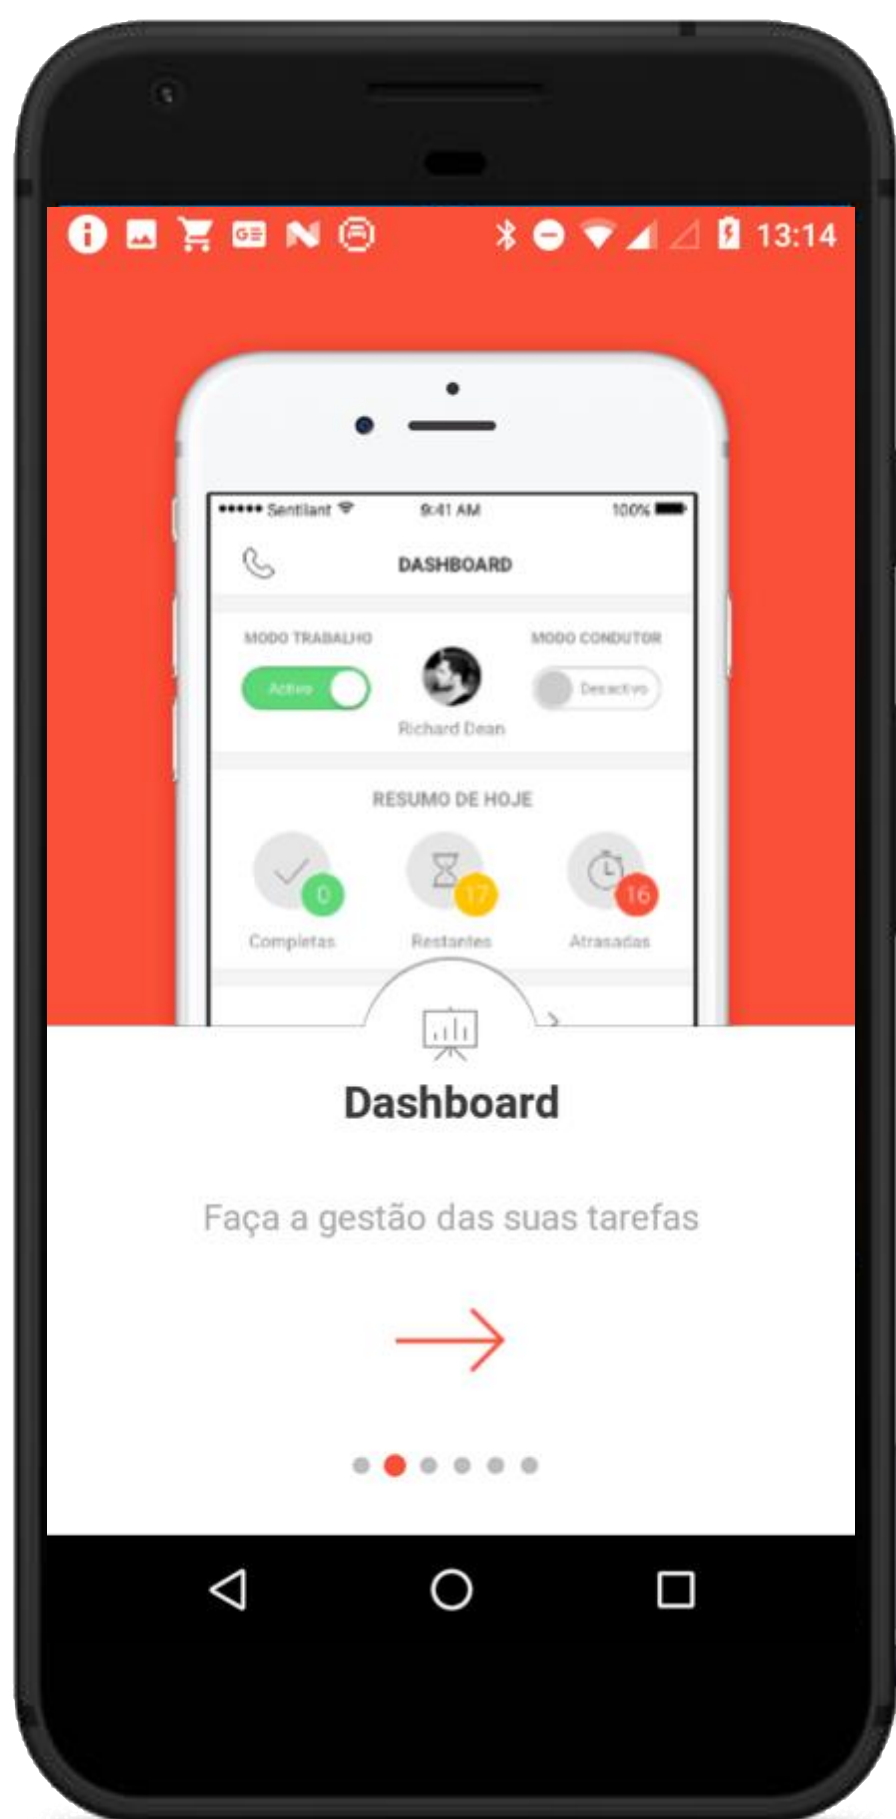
13:14

●●●●● Sentilant 9:41 AM 100%

DASHBOARD

MODO TRABALHO
Activo

Richard Dean

MODO CONDUTOR
Desactivo

RESUMO DE HOJE

0
Completas

17
Restantes

16
Atrasadas

Dashboard

Faça a gestão das suas tarefas